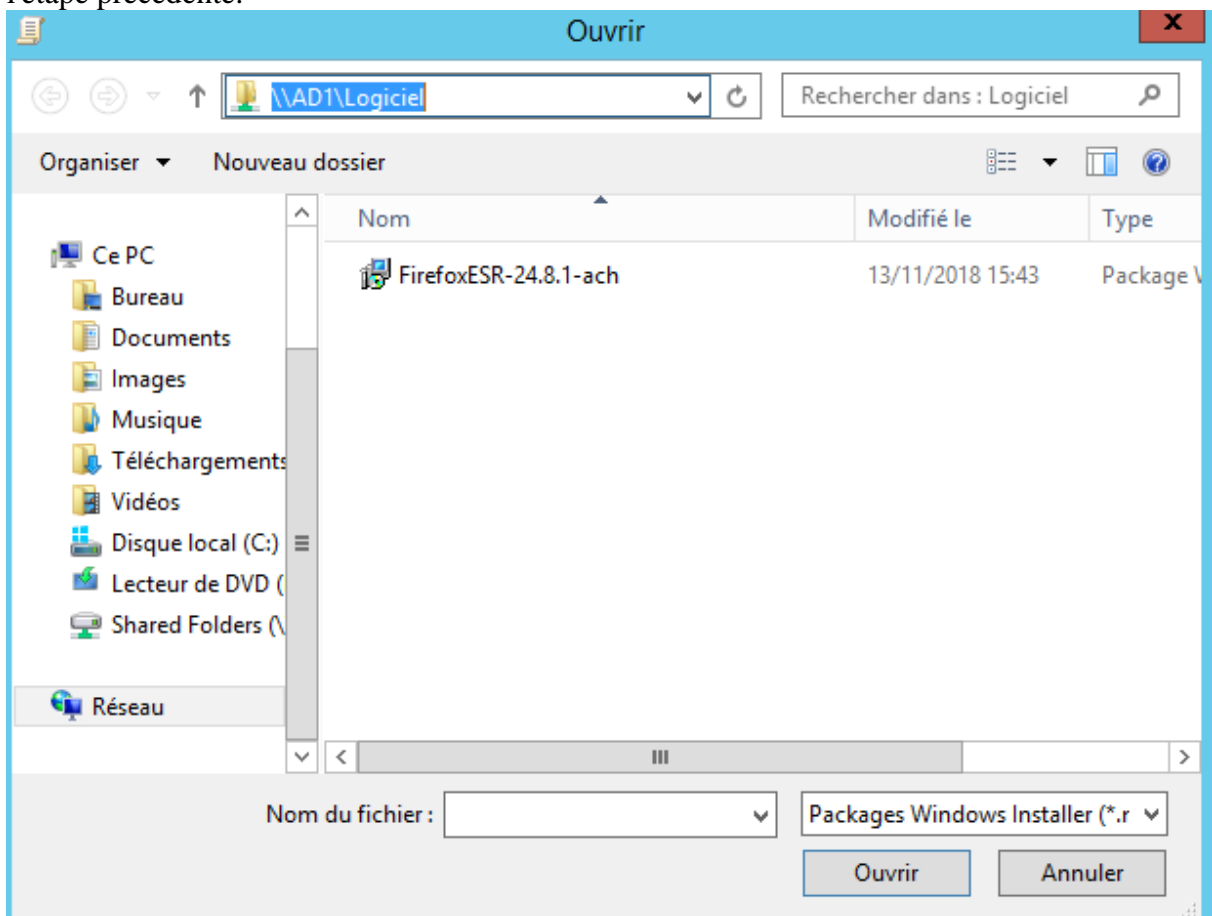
l'étape précédente.

Ouvrir

\\AD1\Logiciel

Rechercher dans : Logiciel

Organiser ▾ Nouveau dossier

Ce PC
Bureau
Documents
Images
Musique
Téléchargements
Vidéos
Disque local (C:)
Lecteur de DVD (
Shared Folders (\

Réseau

| Nom | Modifié le | Type |
|---|---|---|
| FirefoxESR-24.8.1-ach | 13/11/2018 15:43 | Package V |

Nom du fichier :

Packages Windows Installer (*.r

Ouvrir

Annuler